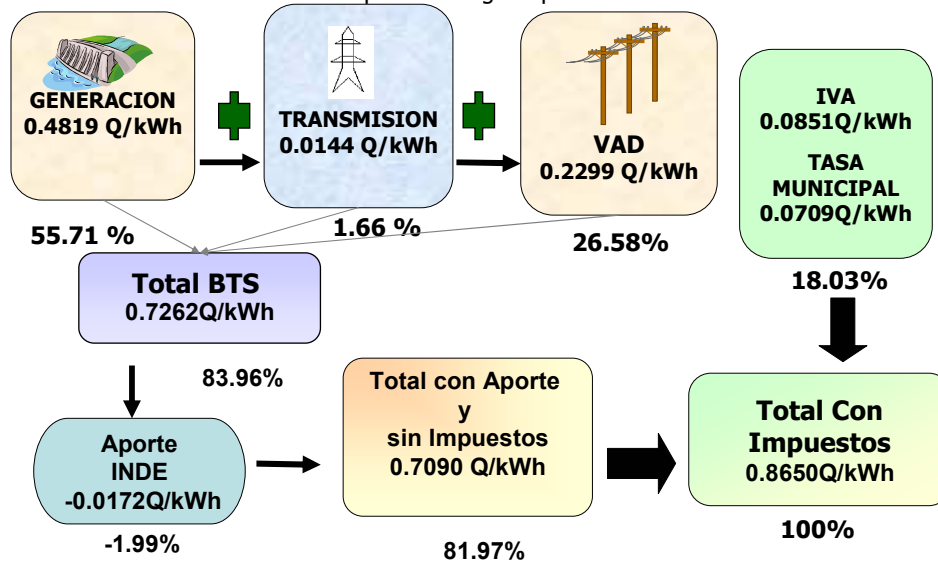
GENERACION
0.4819 Q/kWh

TRANSMISION
0.0144 Q/kWh

VAD
0.2299 Q/kWh

IVA
0.0851Q/kWh

TASA MUNICIPAL
0.0709Q/kWh

55.71 %

1.66 %

26.58%

18.03%

Total BTS
0.7262Q/kWh

83.96%

Aporte INDE
-0.0172Q/kWh

-1.99%

Total con Aporte y sin Impuestos
0.7090 Q/kWh

81.97%

Total Con Impuestos
0.8650Q/kWh

100%